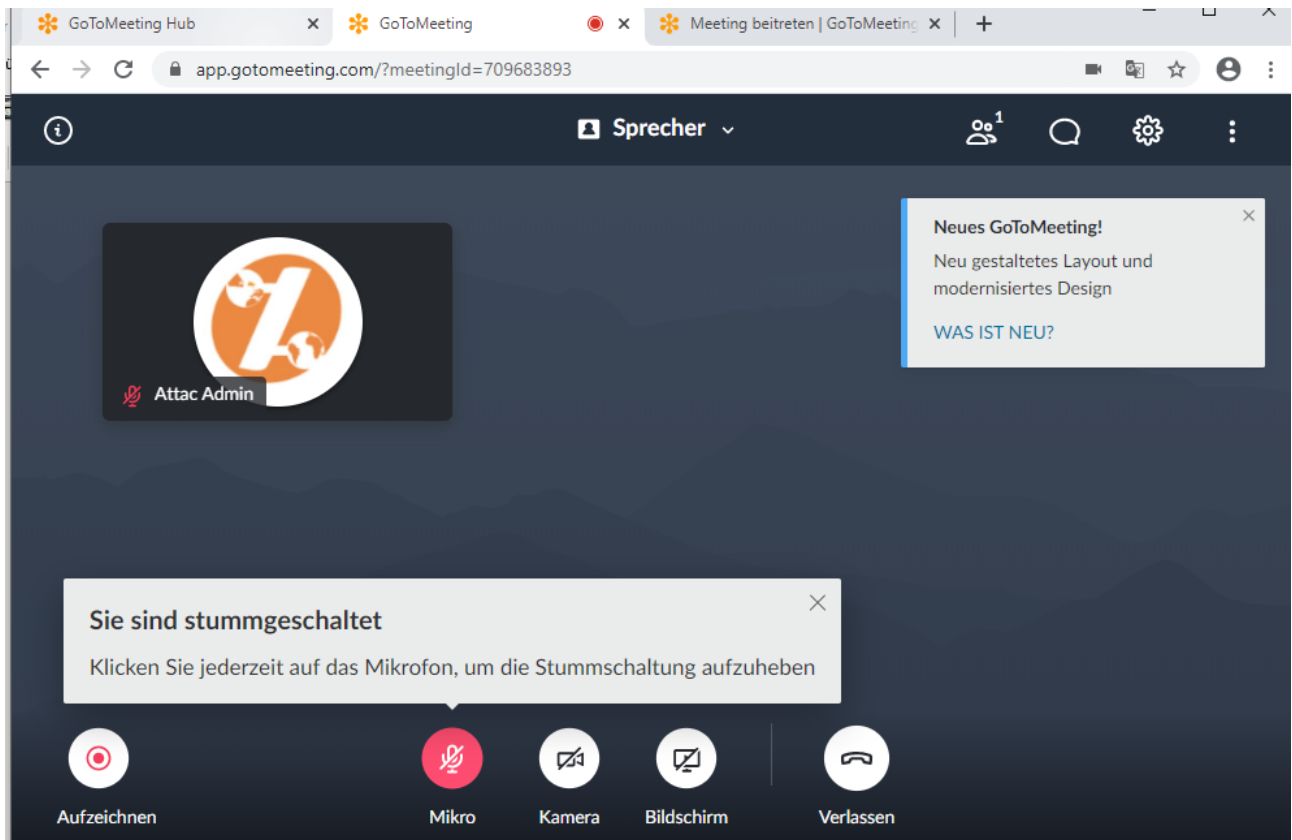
GoToMeeting Hub
GoToMeeting
Meeting beitreten | GoToMeeting

app.gotomeeting.com/?meetingId=709683893

Sprecher

1

Neues GoToMeeting!
Neu gestaltetes Layout und modernisiertes Design
WAS IST NEU?

Attac Admin

Sie sind stummgeschaltet
Klicken Sie jederzeit auf das Mikrofon, um die Stummschaltung aufzuheben

Aufzeichnen
Mikro
Kamera
Bildschirm
Verlassen